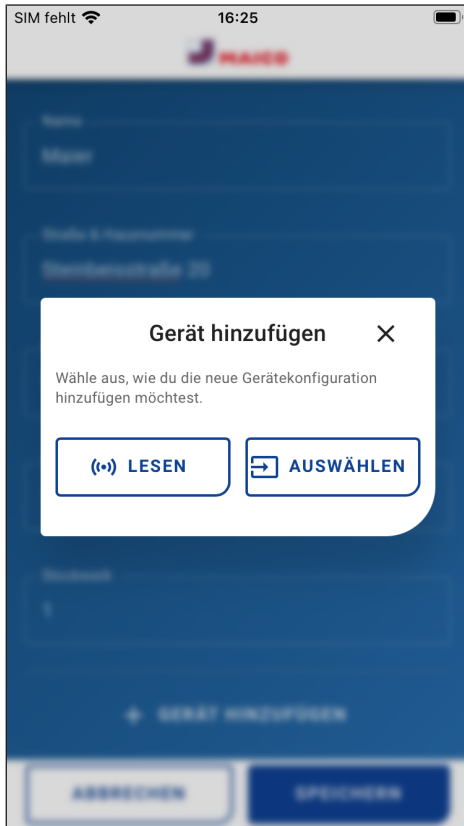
SIM fehlt 16:25

MAICO

Name

Maier

Straße & Hausnummer

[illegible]

Gerät hinzufügen ×

Wähle aus, wie du die neue Gerätekonfiguration hinzufügen möchtest.

LESEN

AUSWÄHLEN

Stockwerk

1

+ GERÄT HINZUFÜGEN

ABBRECHEN

SPEICHERN